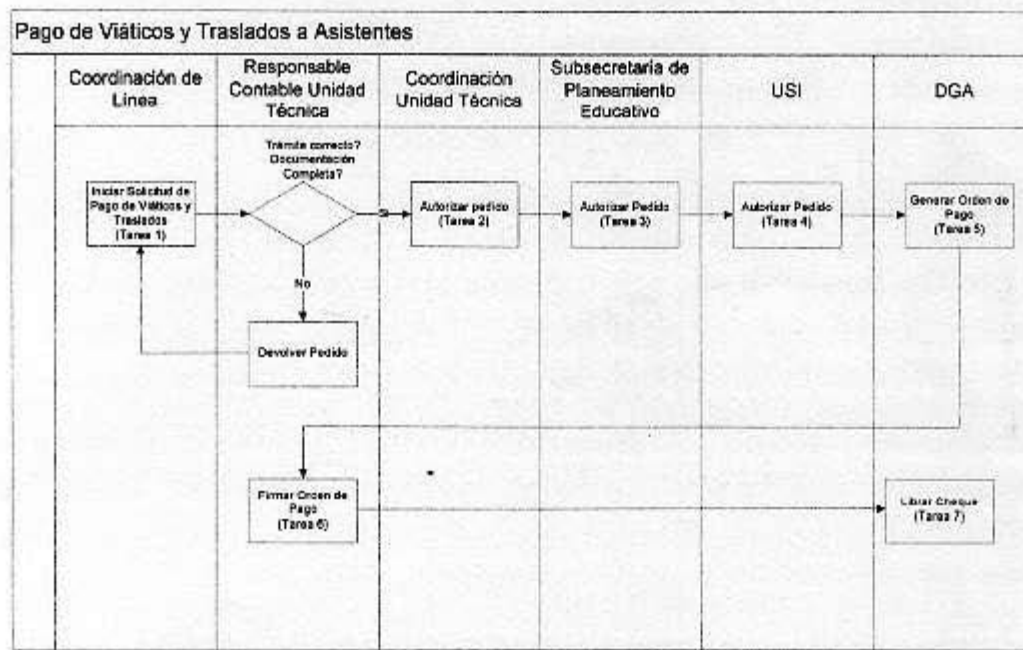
Pago de Viáticos y Traslados a Asistentes

| Coordinación de Línea | Responsable Contable Unidad Técnica | Coordinación Unidad Técnica | Subsecretaría de Planeamiento Educativo | USI | DGA |
|---|---|---|---|---|---|

Iniciar Solicitud de Pago de Viáticos y Traslados (Tarea 1)

Trámite correcto? Documentación Completa?

Si

No

Devolver Pedido

Autorizar pedido (Tarea 2)

Autorizar Pedido (Tarea 3)

Autorizar Pedido (Tarea 4)

Generar Orden de Pago (Tarea 5)

Firmar Orden de Pago (Tarea 6)

Librar Cheque (Tarea 7)